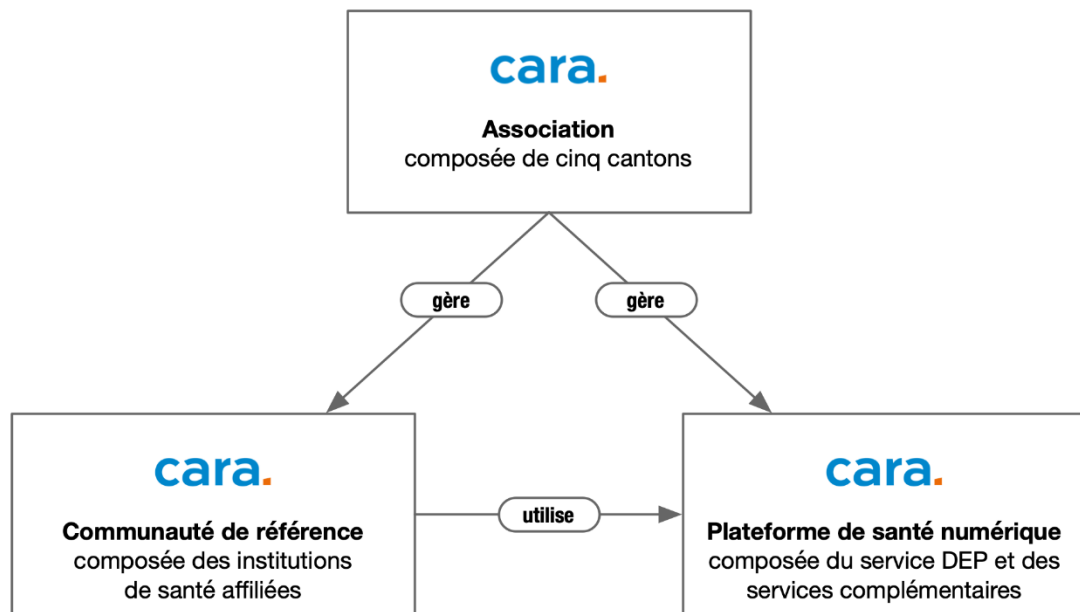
cara.

**Association**
composée de cinq cantons

gère

gère

cara.

**Communauté de référence**
composée des institutions de santé affiliées

utilise

cara.

**Plateforme de santé numérique**
composée du service DEP et des services complémentaires